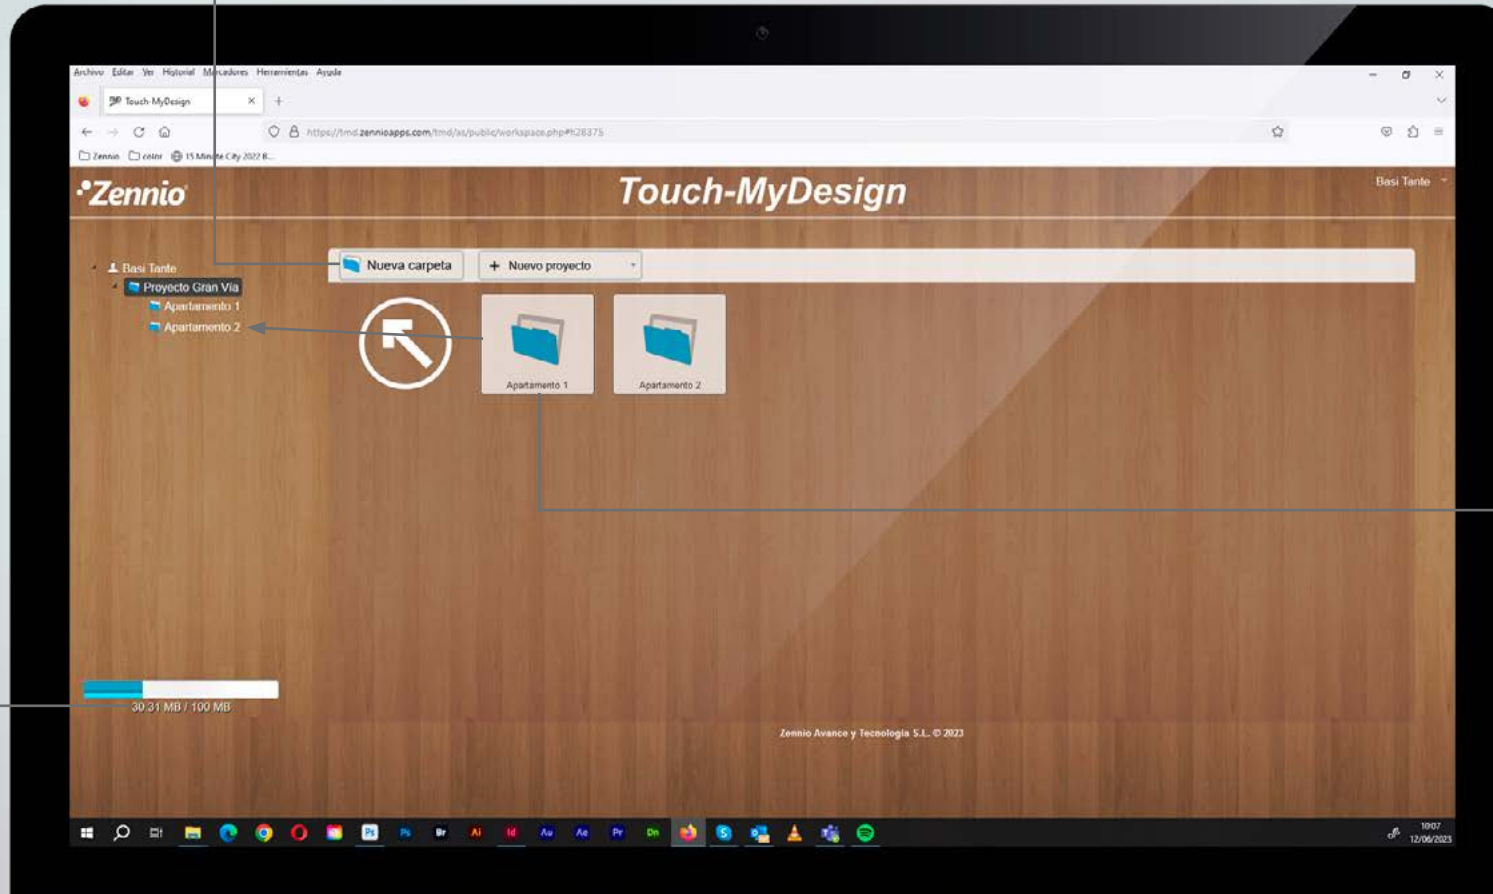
Archivo Editar Ver Historial Marcadores Herramientas Ayuda

Touch-MyDesign

https://tmd.zennioapps.com/tmd/as/public/workspace.php#t28375

Zennio color 15 Minute City 2022 B...

Zennio

Touch-MyDesign

Basi Tante

Basi Tante
Proyecto Gran Via
Apartamento 1
Apartamento 2

Nueva carpeta

Nuevo proyecto

Apartamento 1

Apartamento 2

30.31 MB / 100 MB

Zennio Avance y Tecnología S.L. © 2023

Ps Br Ai Id Au Ae Pr Dn

10:07
12/06/2023